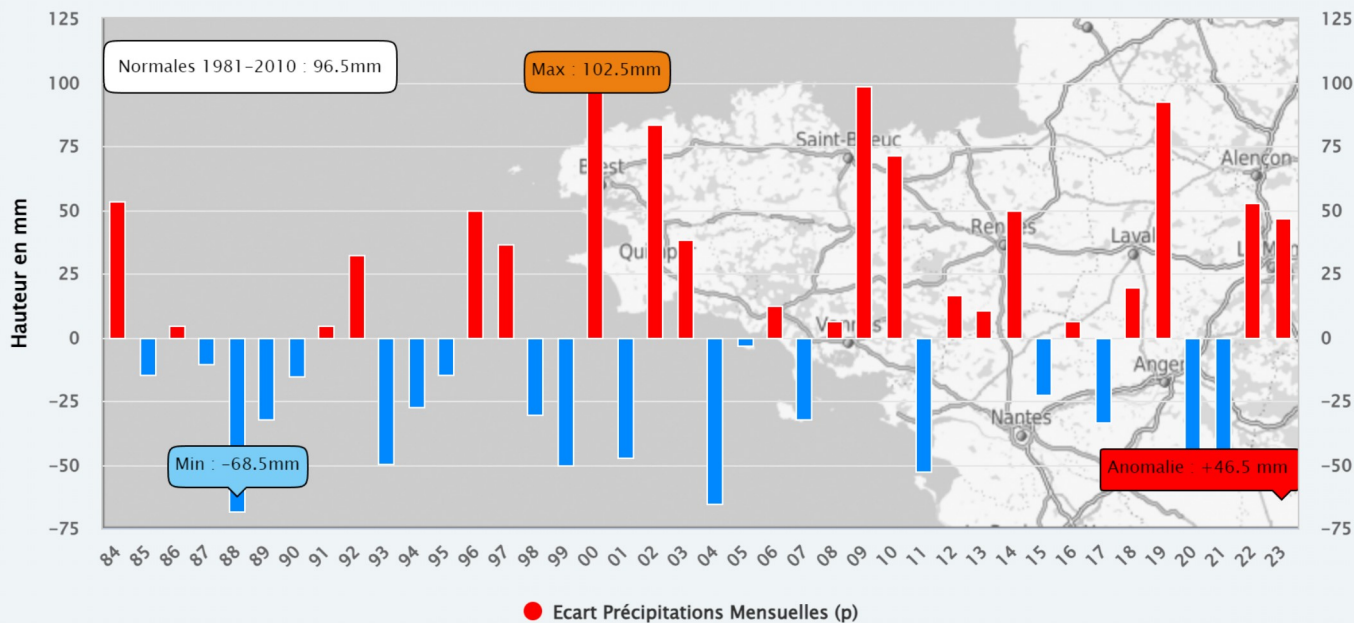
Normales 1981-2010 : 96.5mm

Max : 102.5mm

Min : -68.5mm

Anomalie : +46.5 mm

Hauteur en mm

125
100
75
50
25
0
-25
-50
-75

125
100
75
50
25
0
-25
-50
-75

84 85 86 87 88 89 90 91 92 93 94 95 96 97 98 99 00 01 02 03 04 05 06 07 08 09 10 11 12 13 14 15 16 17 18 19 20 21 22 23

Saint-Brieuc
Brest
Quimp
Rennes
Laval
Alençon
Vannes
Nantes
Anger
Le M

Ecart Précipitations Mensuelles (p)